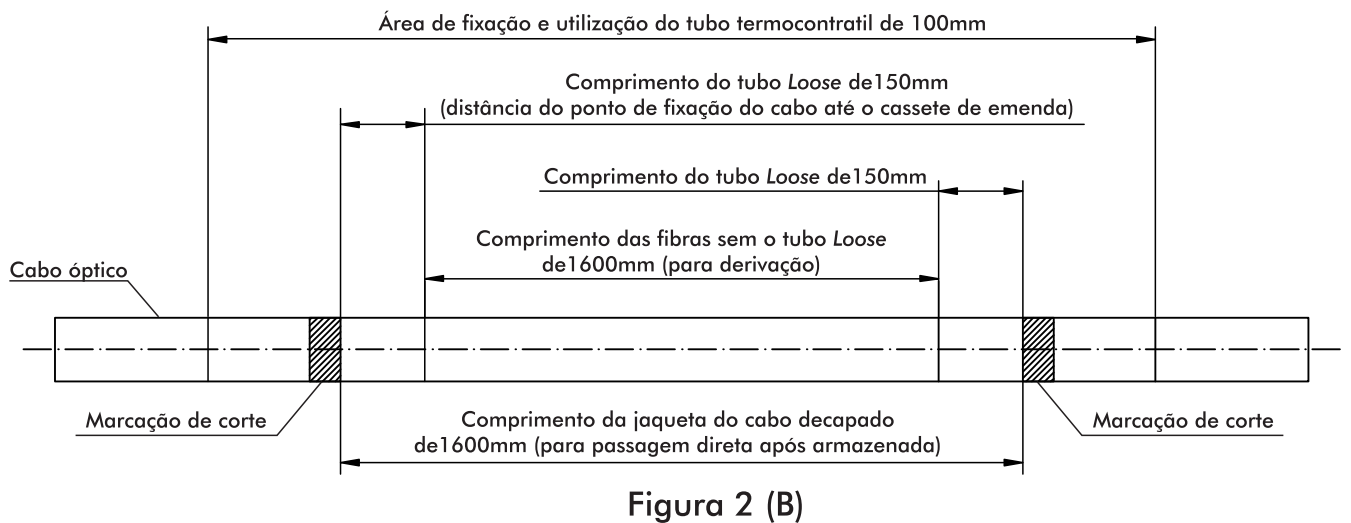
Área de fixação e utilização do tubo termocontratil de 100mm

Comprimento do tubo *Loose* de150mm (distância do ponto de fixação do cabo até o cassete de emenda)

Comprimento do tubo *Loose* de150mm

Comprimento das fibras sem o tubo *Loose* de1600mm (para derivação)

Cabo óptico

Marcação de corte

Comprimento da jaqueta do cabo decapado de1600mm (para passagem direta após armazenada)

Marcação de corte

Figura 2 (B)